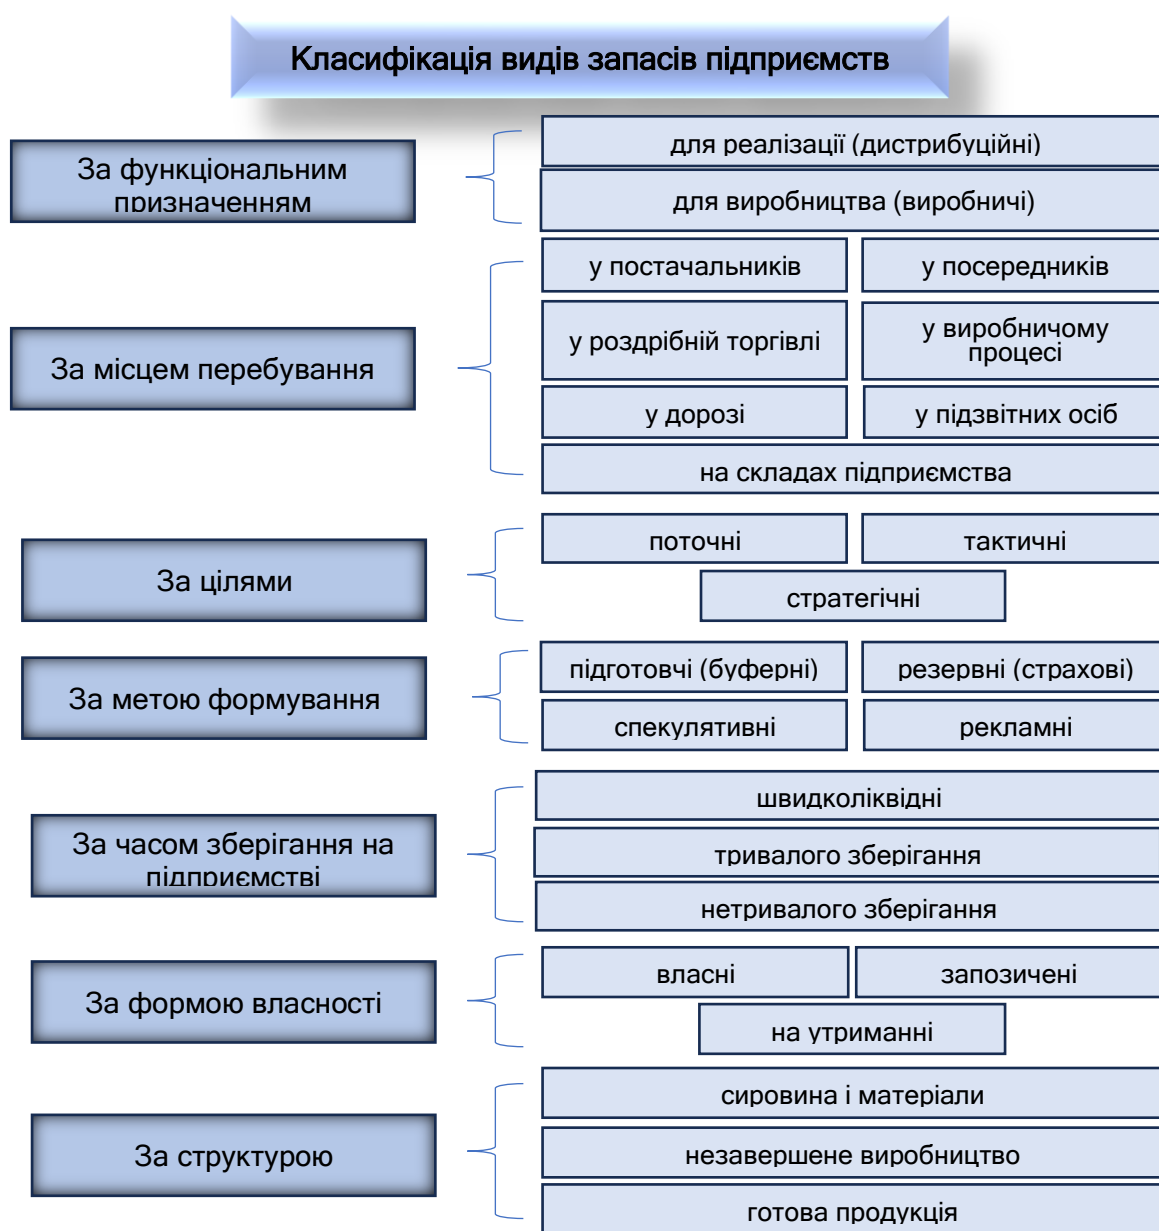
Класифікація видів запасів підприємств

За функціональним призначенням

для реалізації (дистрибуційні)

для виробництва (виробничі)

За місцем перебування

у постачальників

у посередників

у роздрібній торгівлі

у виробничому процесі

у дорозі

у підзвітних осіб

на складах підприємства

За цілями

поточні

тактичні

стратегічні

За метою формування

підготовчі (буферні)

резервні (страхові)

спекулятивні

рекламні

За часом зберігання на підприємстві

швидколіквідні

тривалого зберігання

нетривалого зберігання

За формою власності

власні

запозичені

на утриманні

За структурою

сировина і матеріали

незавершене виробництво

готова продукція